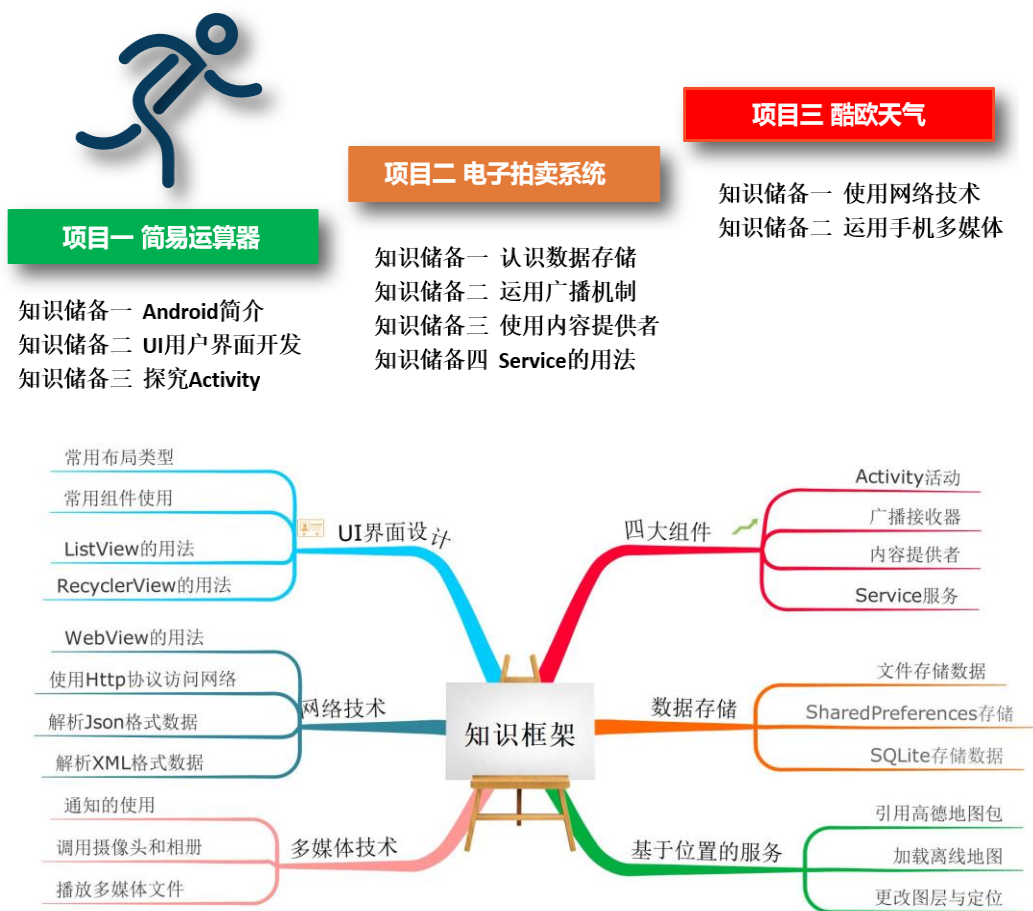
项目一 简易运算器

知识储备一 Android简介
知识储备二 UI用户界面开发
知识储备三 探究Activity

项目二 电子拍卖系统

知识储备一 认识数据存储
知识储备二 运用广播机制
知识储备三 使用内容提供者
知识储备四 Service的用法

项目三 酷欧天气

知识储备一 使用网络技术
知识储备二 运用手机多媒体

知识框架

UI界面设计
常用布局类型
常用组件使用
ListView的用法
RecyclerView的用法

网络技术
WebView的用法
使用Http协议访问网络
解析Json格式数据
解析XML格式数据

多媒体技术
通知的使用
调用摄像头和相册
播放多媒体文件

四大组件
Activity活动
广播接收器
内容提供者
Service服务

数据存储
文件存储数据
SharedPreferences存储
SQLite存储数据

基于位置的服务
引用高德地图包
加载离线地图
更改图层与定位